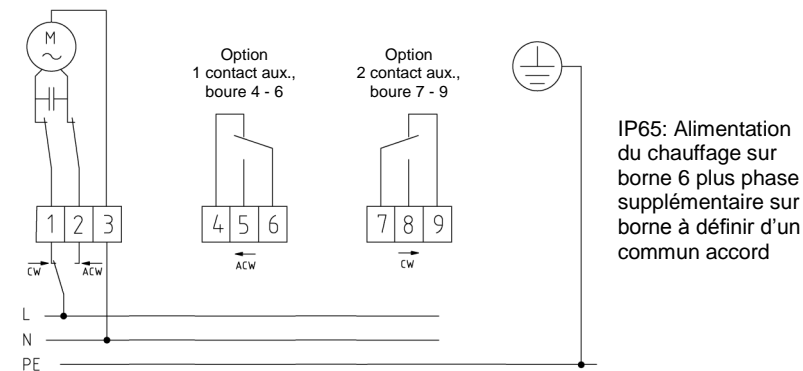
M
~

Option
1 contact aux.,
boure 4 - 6

Option
2 contact aux.,
boure 7 - 9

IP65: Alimentation du chauffage sur borne 6 plus phase supplémentaire sur borne à définir d'un commun accord

| 1 | 2 | 3 |
|---|---|---|

CW
ACW

| 4 | 5 | 6 |
|---|---|---|

ACW

| 7 | 8 | 9 |
|---|---|---|

CW

L
N
PE